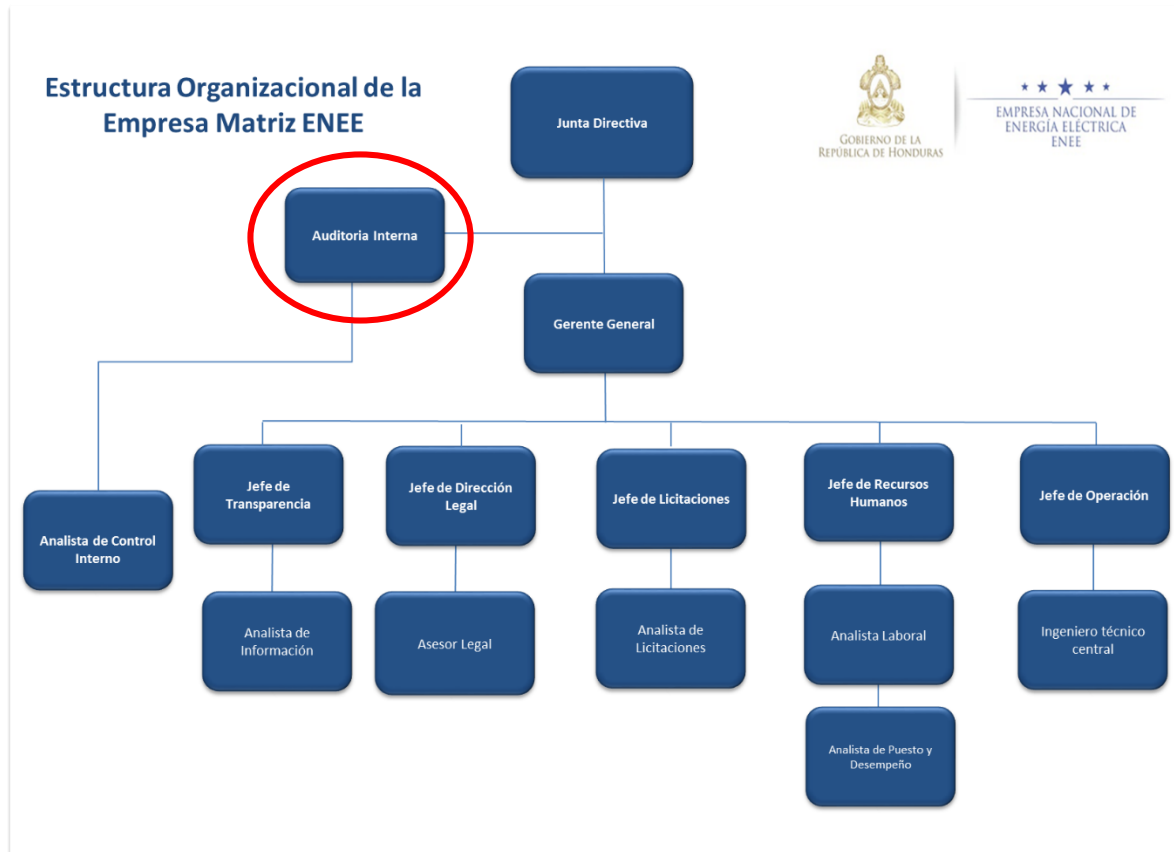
Estructura Organizacional de la Empresa Matriz ENEE

Junta Directiva

Gobierno de la República de Honduras

Empresa Nacional de Energía Eléctrica ENEE

Auditoria Interna

Gerente General

Analista de Control Interno

Jefe de Transparencia

Analista de Información

Jefe de Dirección Legal

Asesor Legal

Jefe de Licitaciones

Analista de Licitaciones

Jefe de Recursos Humanos

Analista Laboral

Analista de Puesto y Desempeño

Jefe de Operación

Ingeniero técnico central